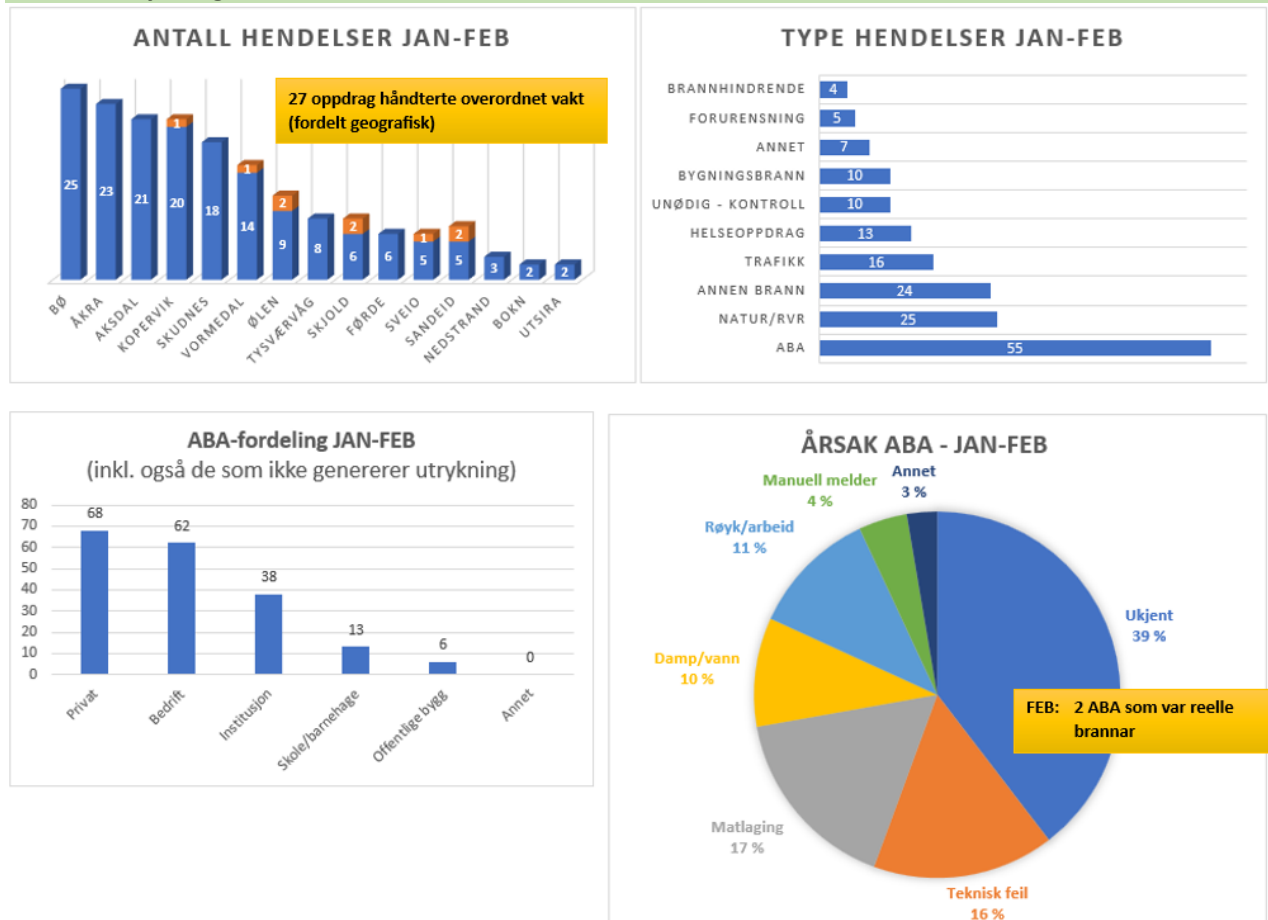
ANTALL HENDELSER JAN-FEB

27 oppdrag håndterte overordnet vakt (fordelt geografisk)

25
23
21
20
1
18
14
1
9
2
8
6
2
6
5
1
5
2
3
2
2

BØ
ÅKRA
AKSDAL
KOPERVIK
SKUDNES
VORMEDAL
ØLEN
TYSVÆRVÅG
SKJOLD
FØRDE
SVEIO
SANDEID
NEDSTRAND
BOKN
UTSIRA

TYPE HENDELSER JAN-FEB

| | |
|---|---|
| BRANNHINDRENDE | 4 |
| FORURENSNING | 5 |
| ANNET | 7 |
| BYGNINGSBRANN | 10 |
| UNØDIG - KONTROLL | 10 |
| HELSEOPPDRAG | 13 |
| TRAFIKK | 16 |
| ANNEN BRANN | 24 |
| NATUR/RVR | 25 |
| ABA | 55 |

ABA-fordeling JAN-FEB
(inkl. også de som ikke genererer utrykning)

80
70
60
50
40
30
20
10
0

| Privat | Bedrift | Institusjon | Skole/barnehage | Offentlige bygg | Annet |
|---|---|---|---|---|---|
| 68 | 62 | 38 | 13 | 6 | 0 |

ÅRSAK ABA - JAN-FEB

Manuell melder
4 %
Annet
3 %
Røyk/arbeid
11 %
Ukjent
39 %
Damp/vann
10 %
FEB: 2 ABA som var reelle brannar
Matlaging
17 %
Teknisk feil
16 %